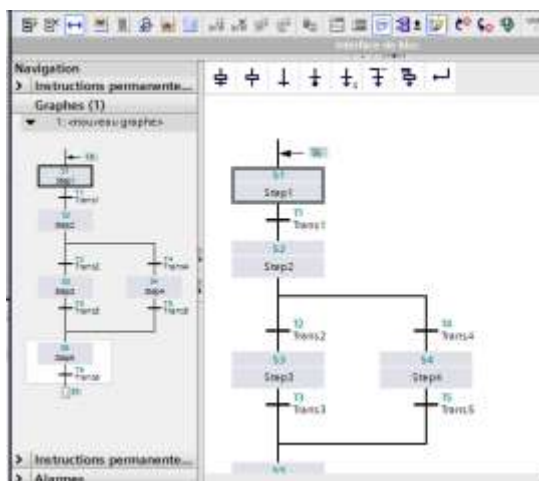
Interface de bloc

Navigation
> Instructions permanente...
Graphes (1)
▼ 1: <nouveau graphe>

S1
Step1
T1
Trans1
S2
Step2
T2
Trans2
T4
Trans4
S3
Step3
S4
Step4
T3
Trans3
T5
Trans5
S5
Step5
T6
Trans6
S1

S1
Step1
T1
Trans1
S2
Step2
T2
Trans2
T4
Trans4
S3
Step3
S4
Step4
T3
Trans3
T5
Trans5
S5

> Instructions permanente...
> Alarmes